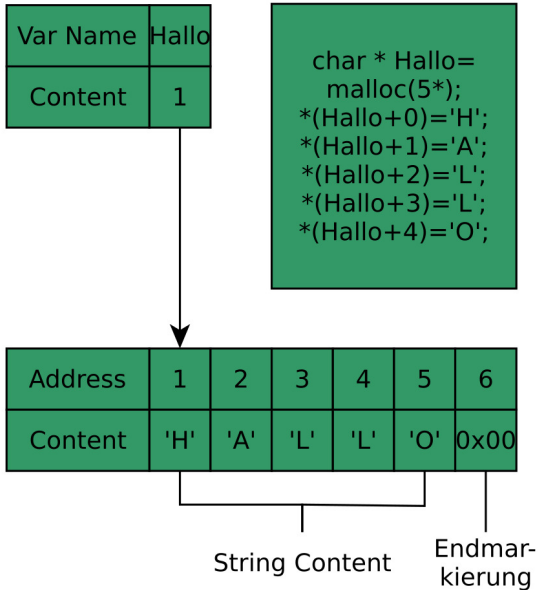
| Var Name | Hallo |
|---|---|
| Content | 1 |

char * Hallo= malloc(5*);
*(Hallo+0)='H';
*(Hallo+1)='A';
*(Hallo+2)='L';
*(Hallo+3)='L';
*(Hallo+4)='O';

| Address | 1 | 2 | 3 | 4 | 5 | 6 |
|---|---|---|---|---|---|---|
| Content | 'H' | 'A' | 'L' | 'L' | 'O' | 0x00 |

String Content

Endmarkierung